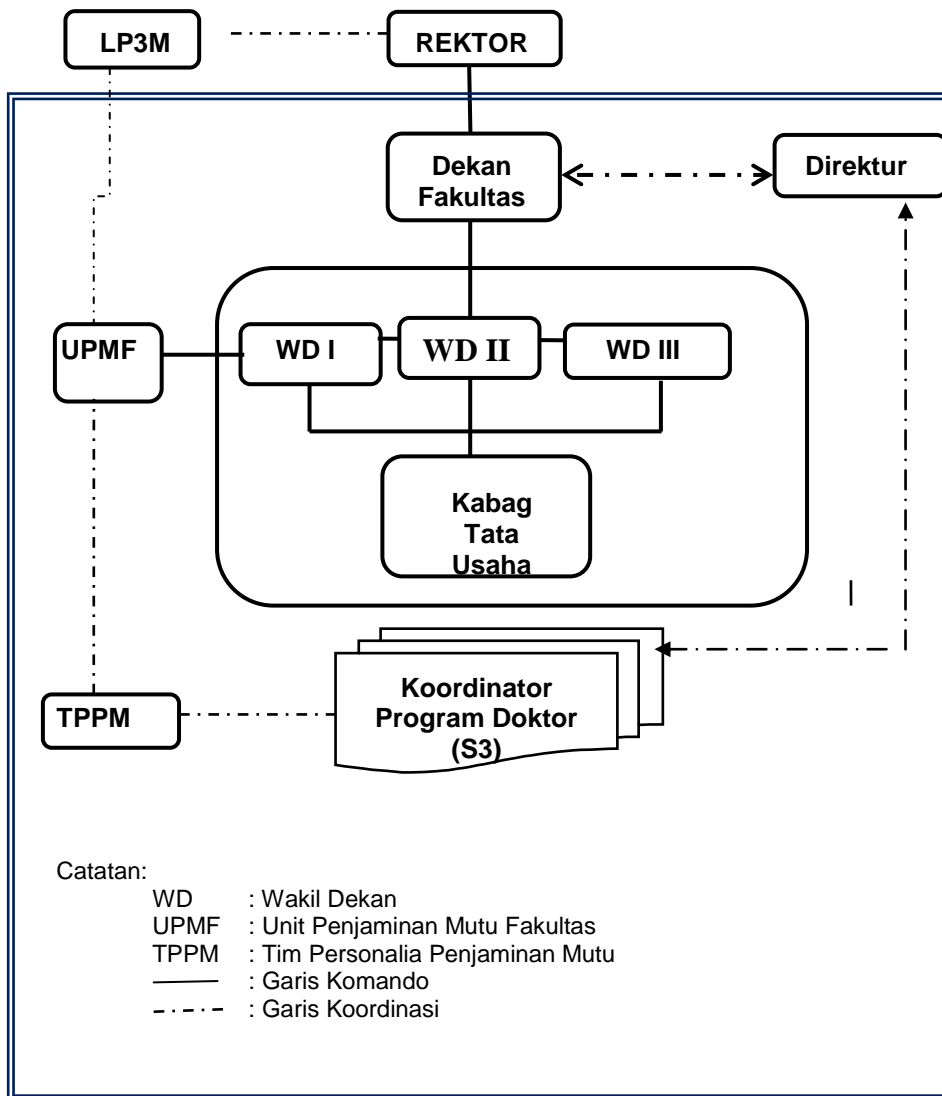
LP3M

REKTOR

Dekan Fakultas

Direktur

UPMF

WD I

WD II

WD III

Kabag Tata Usaha

TPPM

Koordinator Program Doktor (S3)

Catatan:
WD : Wakil Dekan
UPMF : Unit Penjaminan Mutu Fakultas
TPPM : Tim Personalia Penjaminan Mutu
: Garis Komando
: Garis Koordinasi